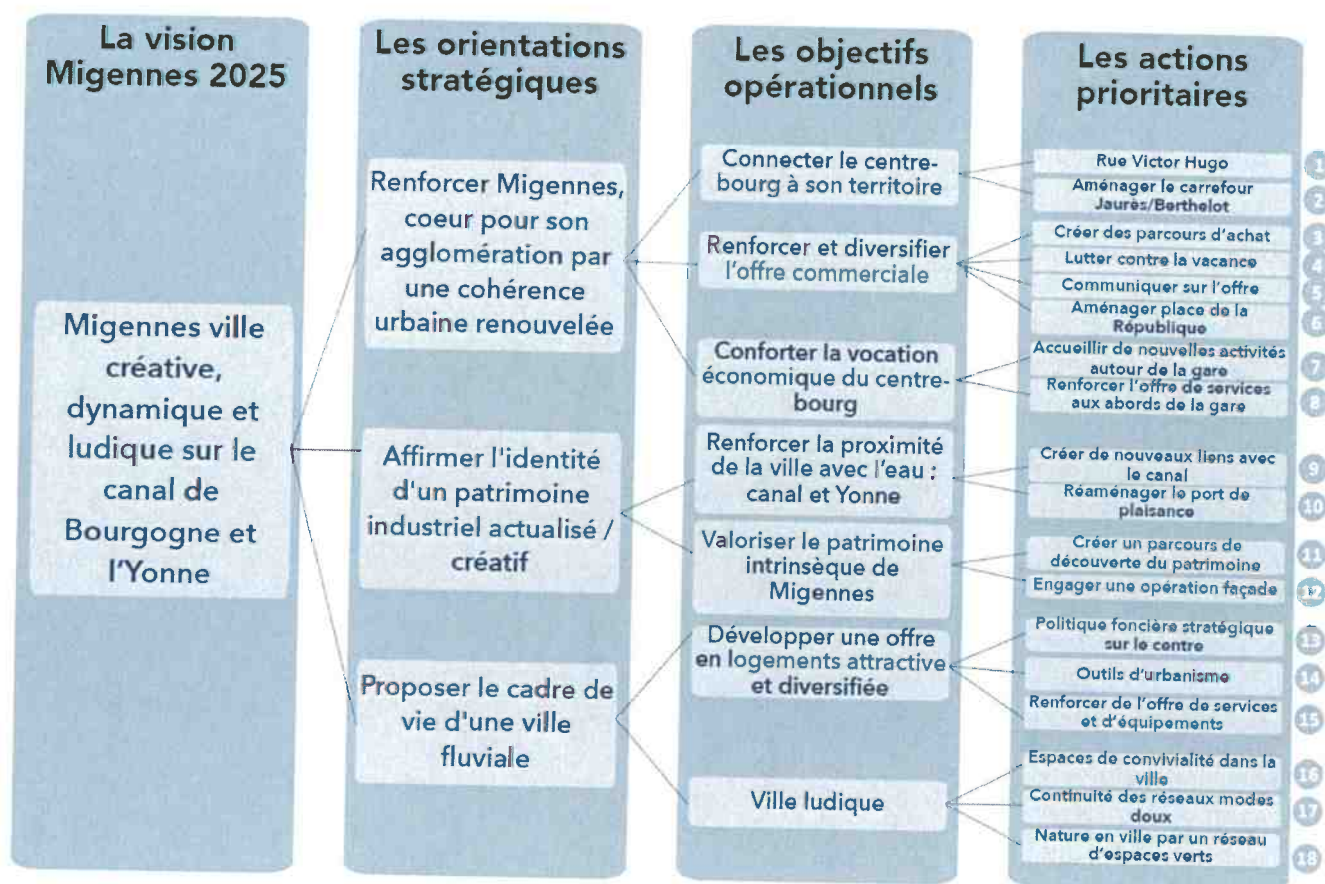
La vision Migennes 2025

Migennes ville créative, dynamique et ludique sur le canal de Bourgogne et l'Yonne

Les orientations stratégiques

Renforcer Migennes, coeur pour son agglomération par une cohérence urbaine renouvelée

Affirmer l'identité d'un patrimoine industriel actualisé / créatif

Proposer le cadre de vie d'une ville fluviale

Les objectifs opérationnels

Connecter le centre-bourg à son territoire

Renforcer et diversifier l'offre commerciale

Conforter la vocation économique du centre-bourg

Renforcer la proximité de la ville avec l'eau : canal et Yonne

Valoriser le patrimoine intrinsèque de Migennes

Développer une offre en logements attractive et diversifiée

Ville ludique

Les actions prioritaires

Rue Victor Hugo 1

Aménager le carrefour Jaurès/Berthelot 2

Créer des parcours d'achat 3

Lutter contre la vacance 4

Communiquer sur l'offre 5

Aménager place de la République 6

Accueillir de nouvelles activités autour de la gare 7

Renforcer l'offre de services aux abords de la gare 8

Créer de nouveaux liens avec le canal 9

Réaménager le port de plaisance 10

Créer un parcours de découverte du patrimoine 11

Engager une opération façade 12

Politique foncière stratégique sur le centre 13

Outils d'urbanisme 14

Renforcer de l'offre de services et d'équipements 15

Espaces de convivialité dans la ville 16

Continuité des réseaux modes doux 17

Nature en ville par un réseau d'espaces verts 18